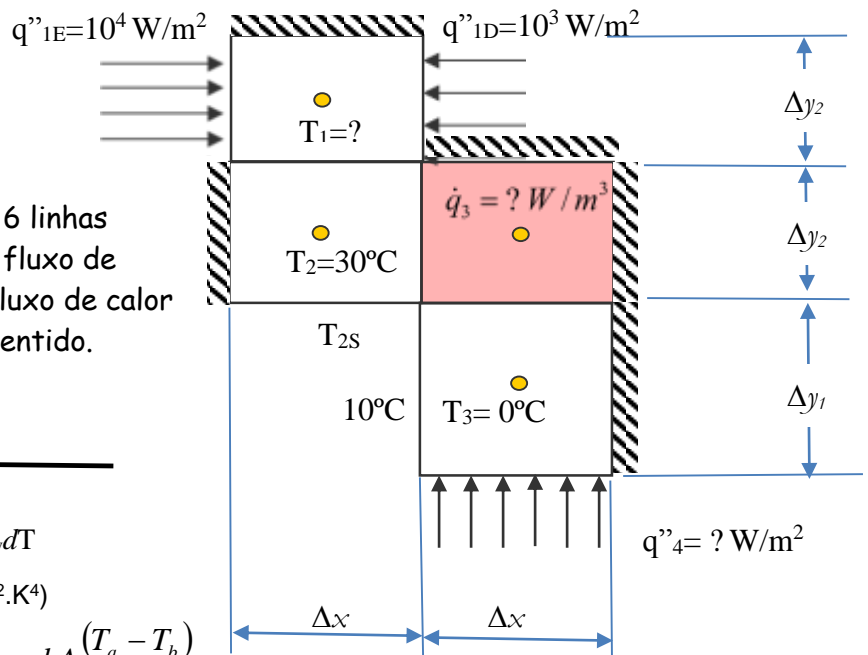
q''$_{1E}$=$10^4$ W/m$^2$

q''$_{1D}$=$10^3$ W/m$^2$

$\Delta y_2$

T$_1$=?

6 linhas
fluxo de
luxo de calor
entido.

$\dot{q}_3 = ?\ W/m^3$

$\Delta y_2$

T$_2$=30ºC

T$_{2S}$

10ºC

T$_3$= 0ºC

$\Delta y_1$

$_d$T

$^2$.K$^4$)

$\frac{(T_a - T_b)}{}$

q''$_4$= ? W/m$^2$

$\Delta x$

$\Delta x$